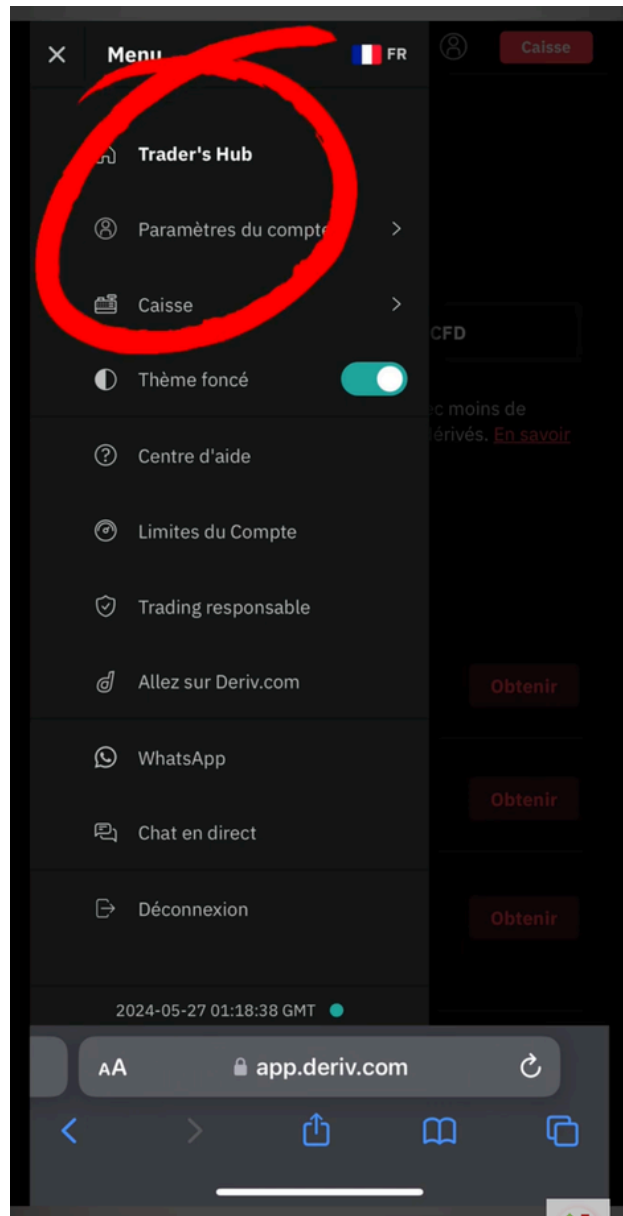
Menu FR

Caisse

Trader's Hub

Paramètres du compte

Caisse

CFD

Thème foncé

ec moins de
érivés. En savoir

Centre d'aide

Limites du Compte

Trading responsable

Allez sur Deriv.com

Obtenir

WhatsApp

Obtenir

Chat en direct

Déconnexion

Obtenir

2024-05-27 01:18:38 GMT

AA app.deriv.com